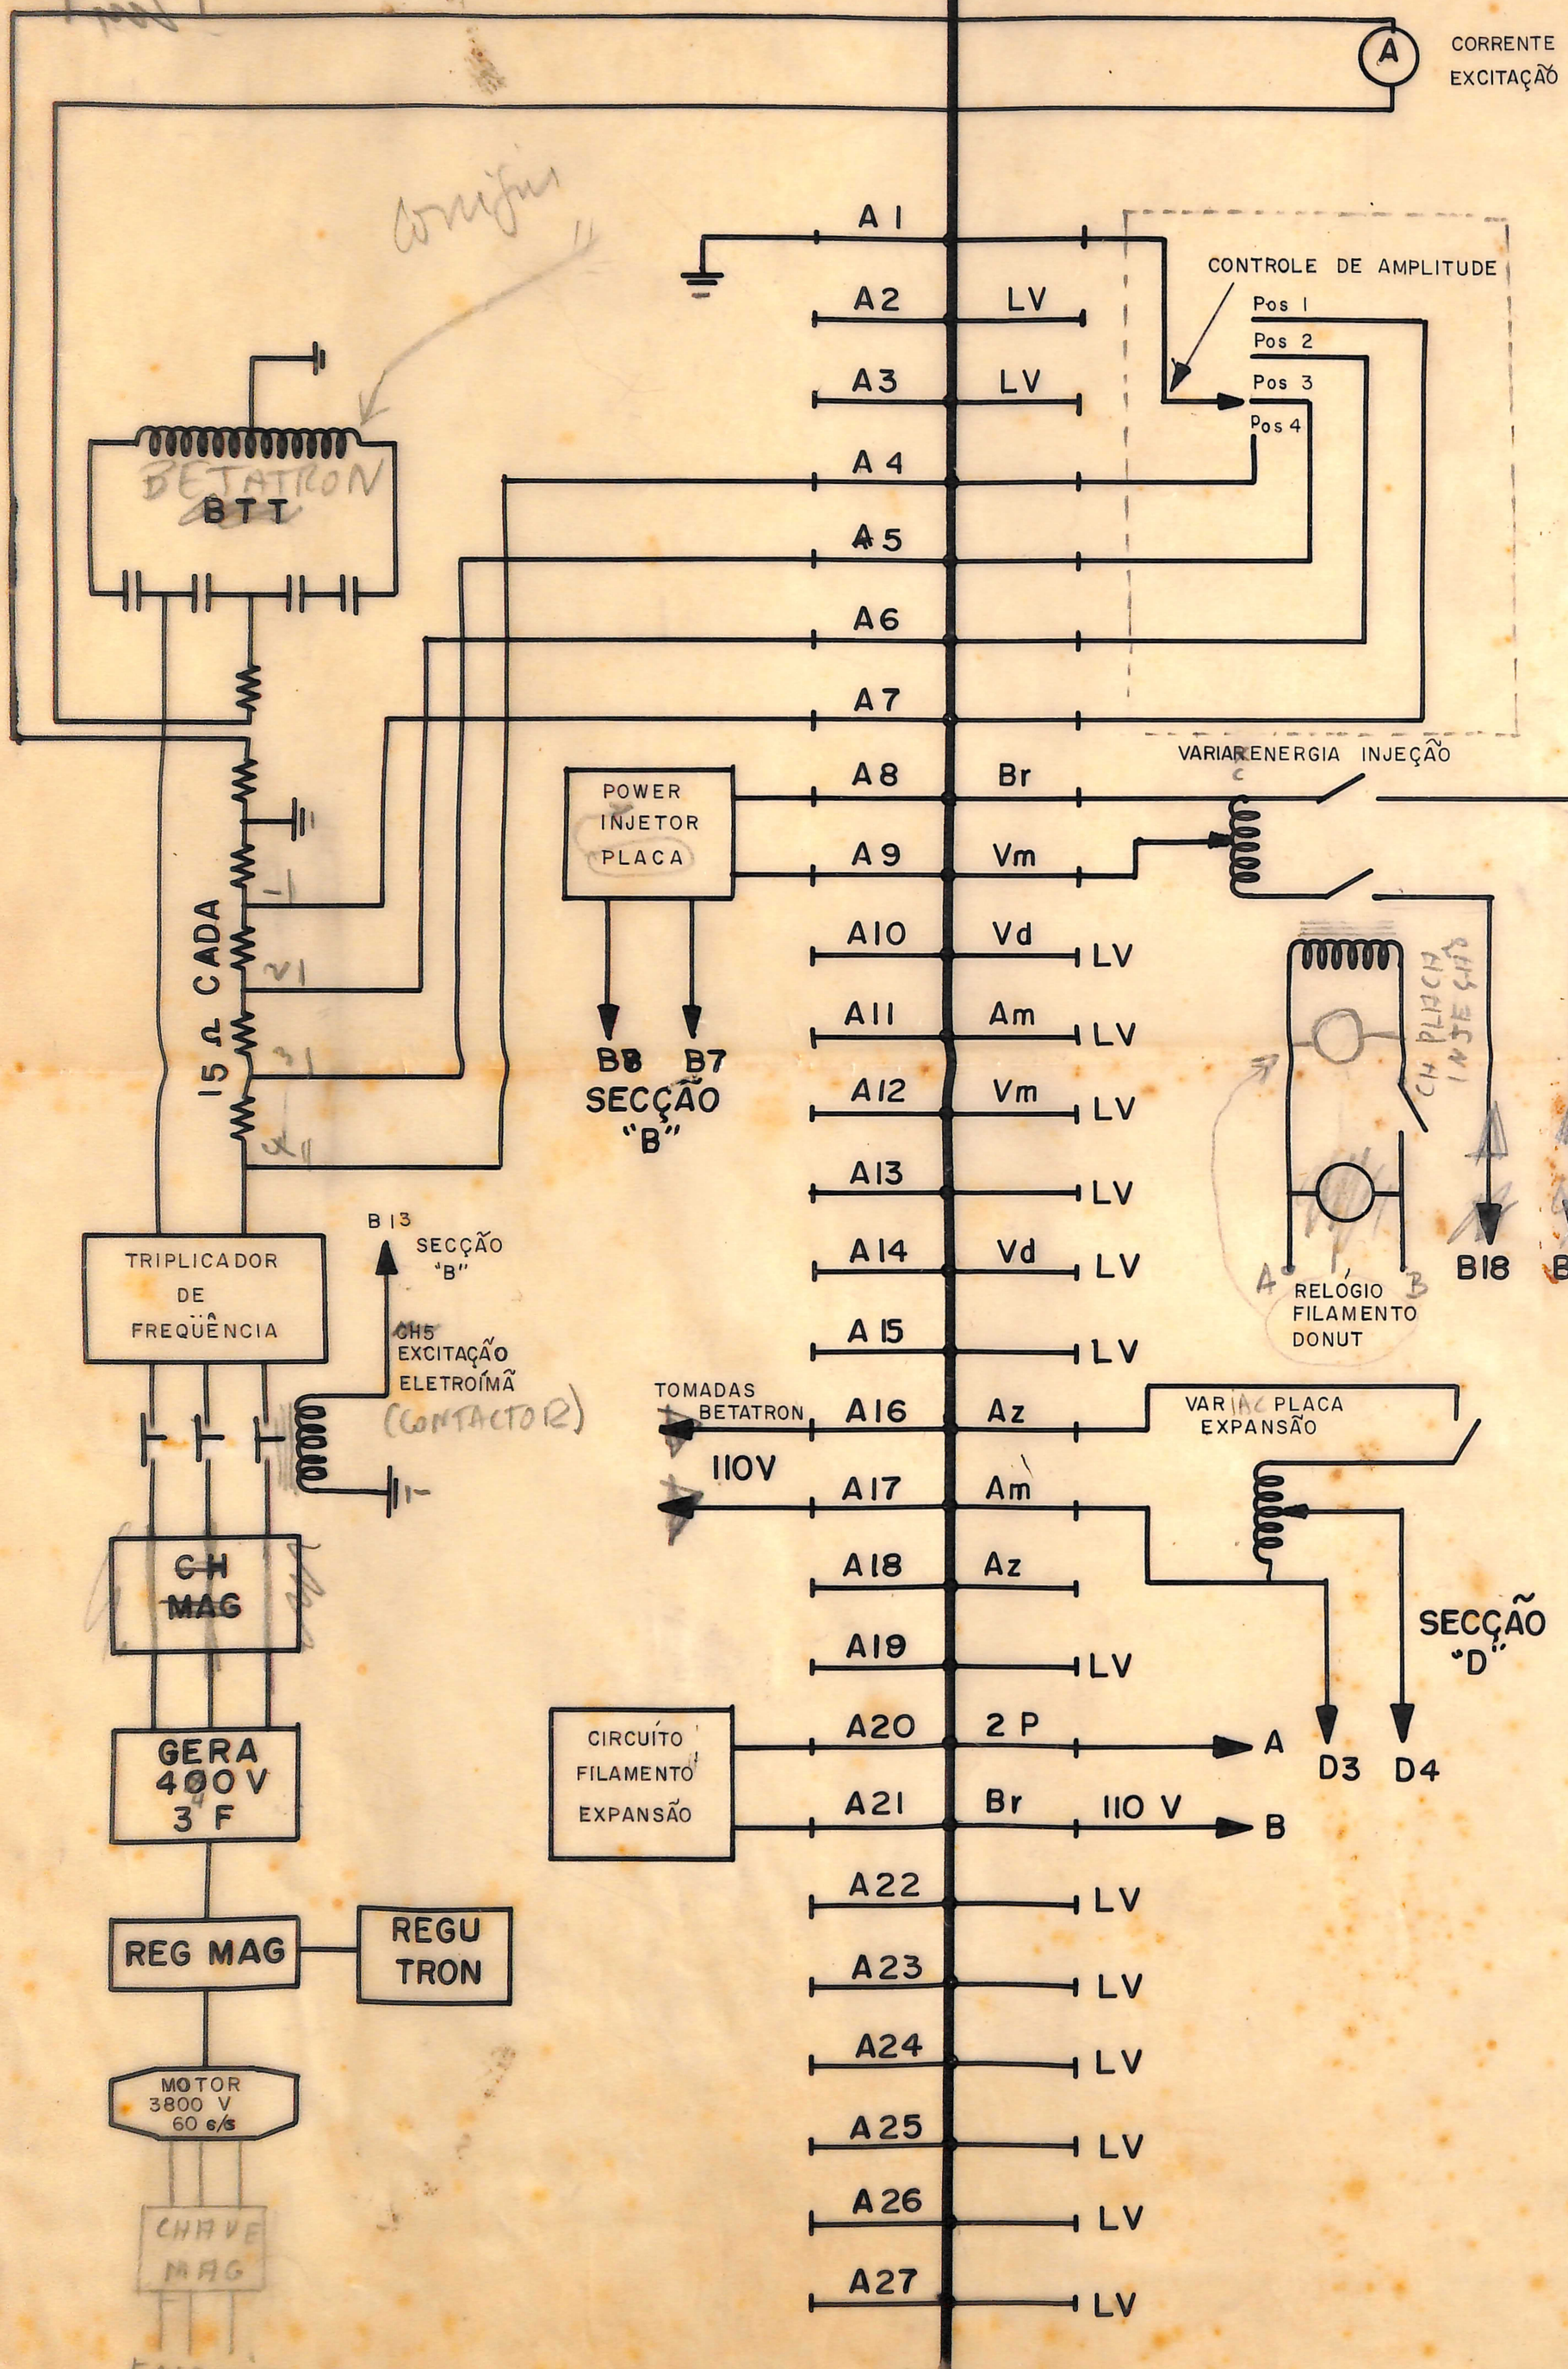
CORRENTE EXCITAÇÃO

corrigir

A1
A2 LV
A3 LV
CONTROLE DE AMPLITUDE
Pos 1
Pos 2
Pos 3
Pos 4
BETATRON
BTT
A4
A5
A6
A7
VARIAR ENERGIA INJEÇÃO
A8 Br
POWER INJETOR PLACA
A9 Vm
A10 Vd LV
A11 Am LV
15 Ω CADA
CH PLACA INJEÇÃO
B8 B7
SECÇÃO "B"
A12 Vm LV
A13 LV
A14 Vd LV
B18 B
B13 SECÇÃO "B"
TRIPLICADOR DE FREQUÊNCIA
A
B
RELÓGIO FILAMENTO DONUT
CH5 EXCITAÇÃO ELETROÍMÃ
(CONTACTOR)
A15 LV
TOMADAS BETATRON
A16 Az
VARIAC PLACA EXPANSÃO
110V
A17 Am
CH MAG
A18 Az
SECÇÃO "D"
A19 LV
CIRCUITO FILAMENTO EXPANSÃO
A20 2 P
A
D3 D4
GERA 400V 3 F
A21 Br 110 V
B
A22 LV
REG MAG
REGU TRON
A23 LV
A24 LV
MOTOR 3800 V 60 c/s
A25 LV
A26 LV
CHAVE MAG
A27 LV